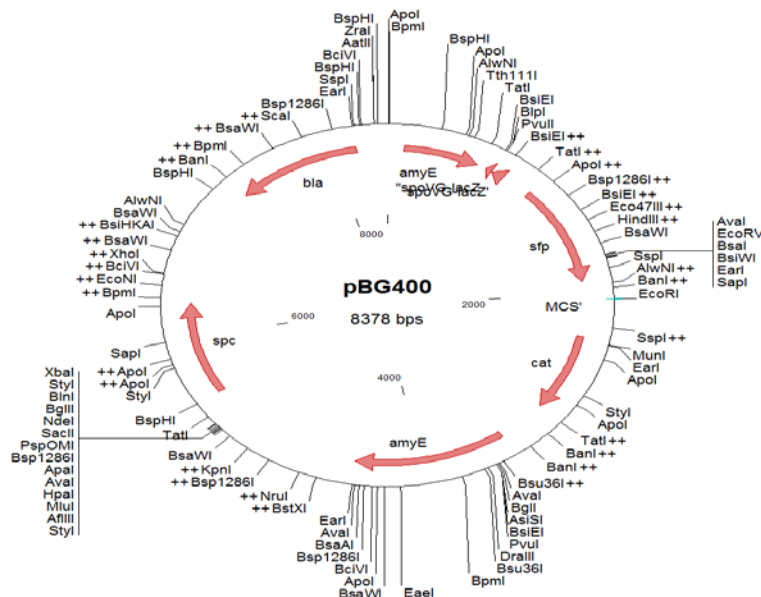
BspHI
ZraI
AatII
BciVI
BspHI
SspI
EarI
Bsp1286I
++ ScaI
++ BsaWI
++ BpmI
++ BanI
BspHI
ApoI
BpmI
BspHI
ApoI
AlwNI
Tth111I
TatI
BsiEI
BlpI
PvuII
BsiEI ++
TatI ++
ApoI ++
Bsp1286I ++
BsiEI ++
Eco47III ++
HindIII ++
BsaWI
AvaI
EcoRV
BsaI
BsiWI
EarI
SapI
SspI
AlwNI ++
BanI ++
EcoRI
AlwNI
BsaWI
++ BsiHKAI
++ BsaWI
++ XhoI
++ BciVI
++ EcoNI
++ BpmI
ApoI
bla
amyE
"spoVG-lacZ"
"spoVG-lacZ"
8000
sfp
pBG400
8378 bps
2000
6000
MCS'
spc
cat
4000
amyE
SapI
++ ApoI
++ ApoI
StyI
XbaI
StyI
BlnI
BglII
NdeI
SacII
PspOMI
Bsp1286I
ApaI
AvaI
HpaI
MluI
AflII
StyI
BspHI
TatI
BsaWI
++ KpnI
++ Bsp1286I
++ NruI
++ BstXI
SspI ++
MunI
EarI
ApoI
StyI
ApoI
TatI ++
BanI ++
BanI ++
Bsu36I ++
AvaI
BglI
AsiSI
BsiEI
PvuI
DraIII
Bsu36I
BpmI
EarI
AvaI
BsaAI
Bsp1286I
BciVI
ApoI
BsaWI
EaeI